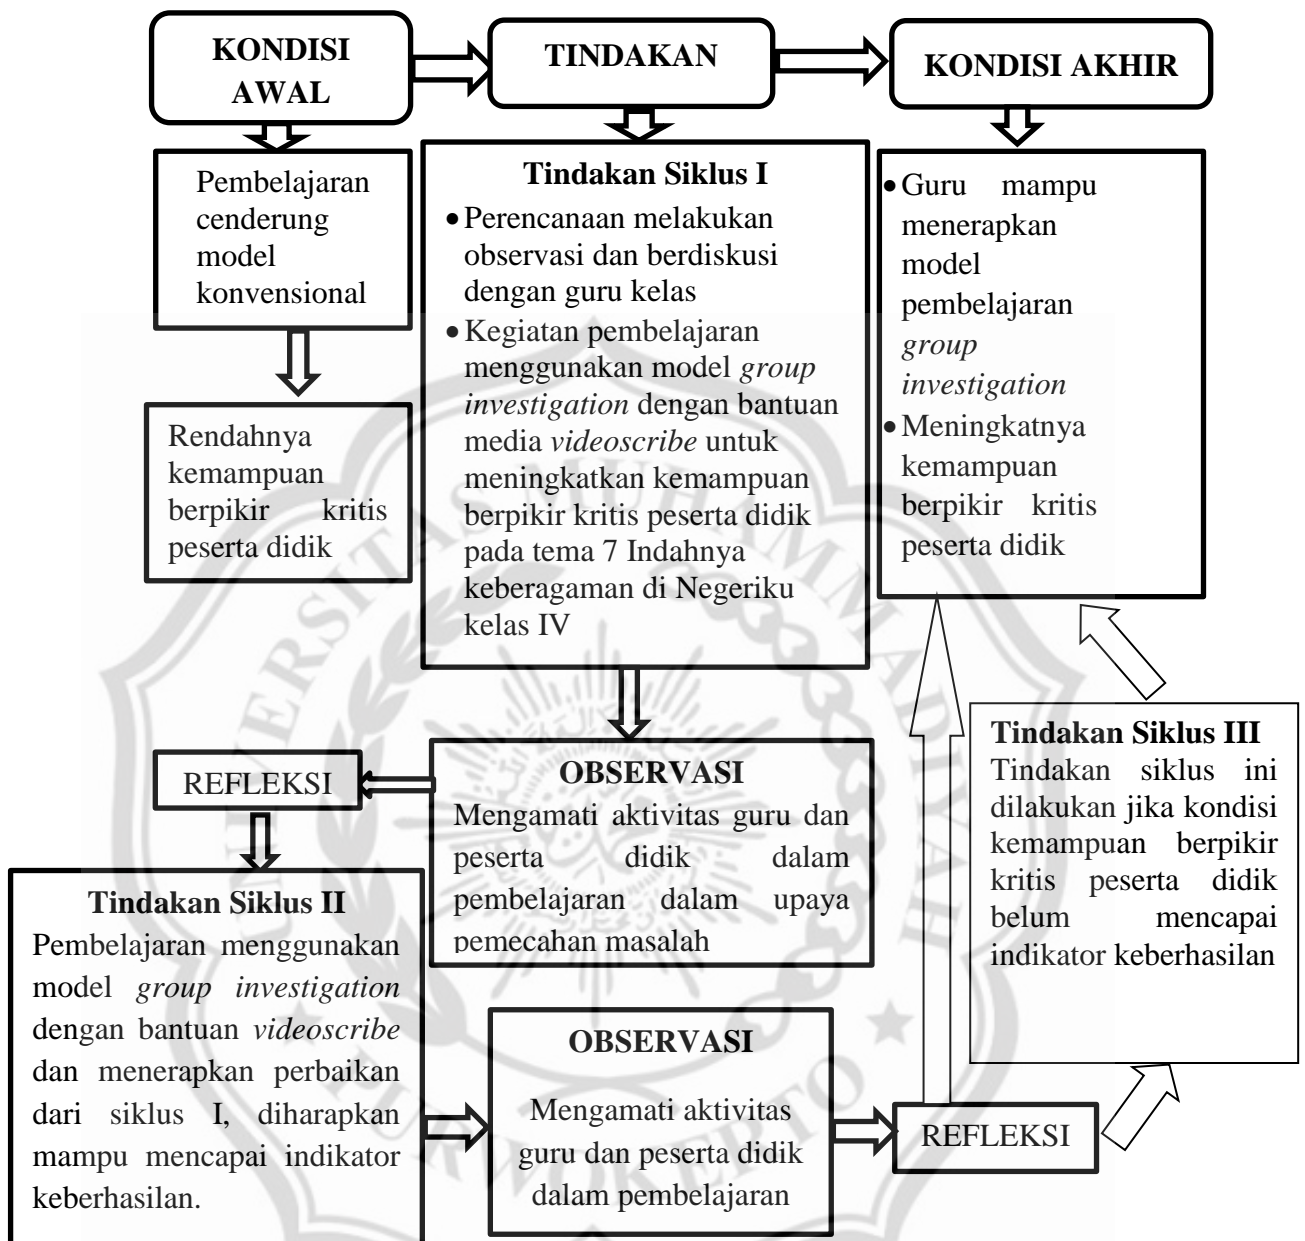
KONDISI AWAL

TINDAKAN

KONDISI AKHIR

Pembelajaran cenderung model konvensional

Rendahnya kemampuan berpikir kritis peserta didik

Tindakan Siklus I

• Perencanaan melakukan observasi dan berdiskusi dengan guru kelas
• Kegiatan pembelajaran menggunakan model *group investigation* dengan bantuan media *videoscribe* untuk meningkatkan kemampuan berpikir kritis peserta didik pada tema 7 Indahnya keberagaman di Negeriku kelas IV

• Guru mampu menerapkan model pembelajaran *group investigation*
• Meningkatnya kemampuan berpikir kritis peserta didik

REFLEKSI

OBSERVASI

Mengamati aktivitas guru dan peserta didik dalam pembelajaran dalam upaya pemecahan masalah

Tindakan Siklus III

Tindakan siklus ini dilakukan jika kondisi kemampuan berpikir kritis peserta didik belum mencapai indikator keberhasilan

Tindakan Siklus II

Pembelajaran menggunakan model *group investigation* dengan bantuan *videoscribe* dan menerapkan perbaikan dari siklus I, diharapkan mampu mencapai indikator keberhasilan.

OBSERVASI

Mengamati aktivitas guru dan peserta didik dalam pembelajaran

REFLEKSI